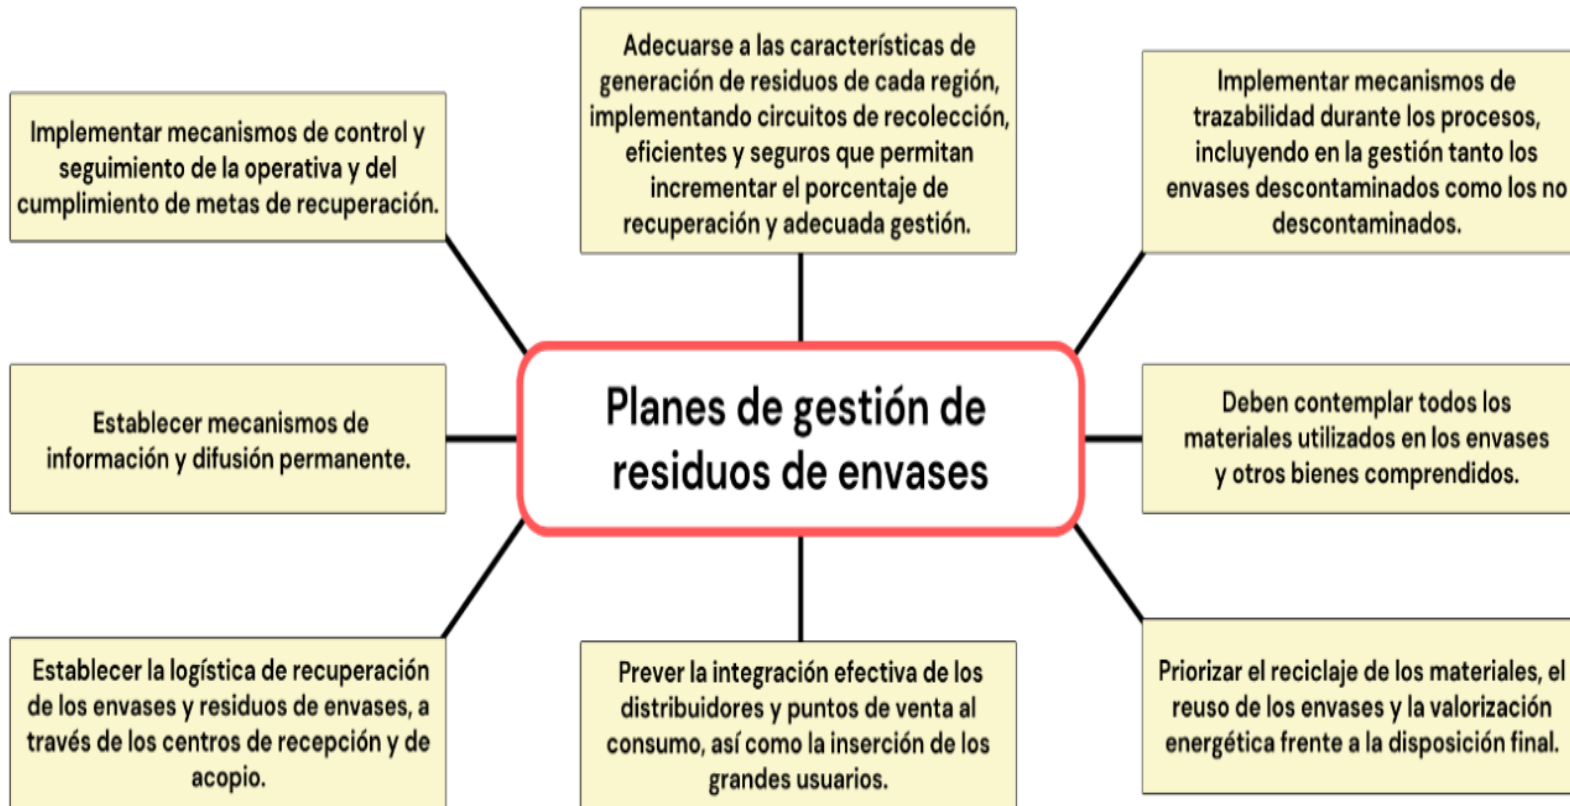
Implementar mecanismos de control y seguimiento de la operativa y del cumplimiento de metas de recuperación.

Adecuarse a las características de generación de residuos de cada región, implementando circuitos de recolección, eficientes y seguros que permitan incrementar el porcentaje de recuperación y adecuada gestión.

Implementar mecanismos de trazabilidad durante los procesos, incluyendo en la gestión tanto los envases descontaminados como los no descontaminados.

Establecer mecanismos de información y difusión permanente.

Planes de gestión de residuos de envases

Deben contemplar todos los materiales utilizados en los envases y otros bienes comprendidos.

Establecer la logística de recuperación de los envases y residuos de envases, a través de los centros de recepción y de acopio.

Prever la integración efectiva de los distribuidores y puntos de venta al consumo, así como la inserción de los grandes usuarios.

Priorizar el reciclaje de los materiales, el reuso de los envases y la valorización energética frente a la disposición final.